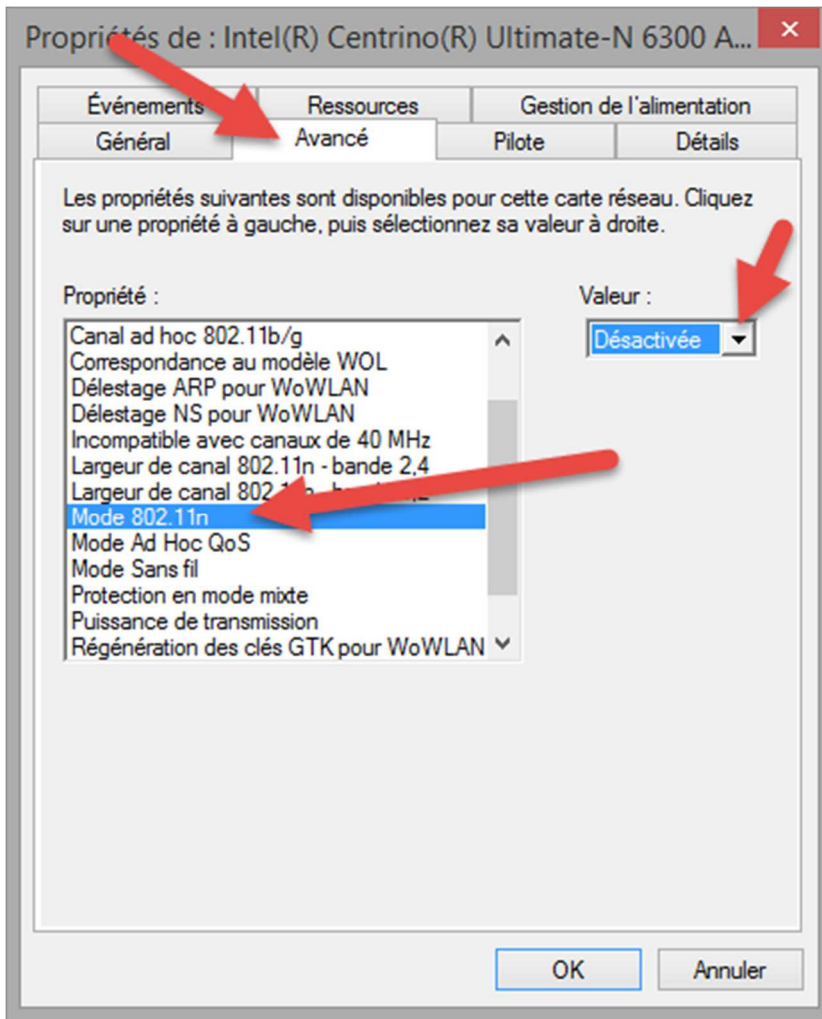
Propriétés de : Intel(R) Centrino(R) Ultimate-N 6300 A...

Événements
Ressources
Gestion de l'alimentation
Général
Avancé
Pilote
Détails

Les propriétés suivantes sont disponibles pour cette carte réseau. Cliquez sur une propriété à gauche, puis sélectionnez sa valeur à droite.

Propriété :
Canal ad hoc 802.11b/g
Correspondance au modèle WOL
Délestage ARP pour WoWLAN
Délestage NS pour WoWLAN
Incompatible avec canaux de 40 MHz
Largeur de canal 802.11n - bande 2,4
Largeur de canal 802.1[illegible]
Mode 802.11n
Mode Ad Hoc QoS
Mode Sans fil
Protection en mode mixte
Puissance de transmission
Régénération des clés GTK pour WoWLAN

Valeur :
Désactivée

OK
Annuler